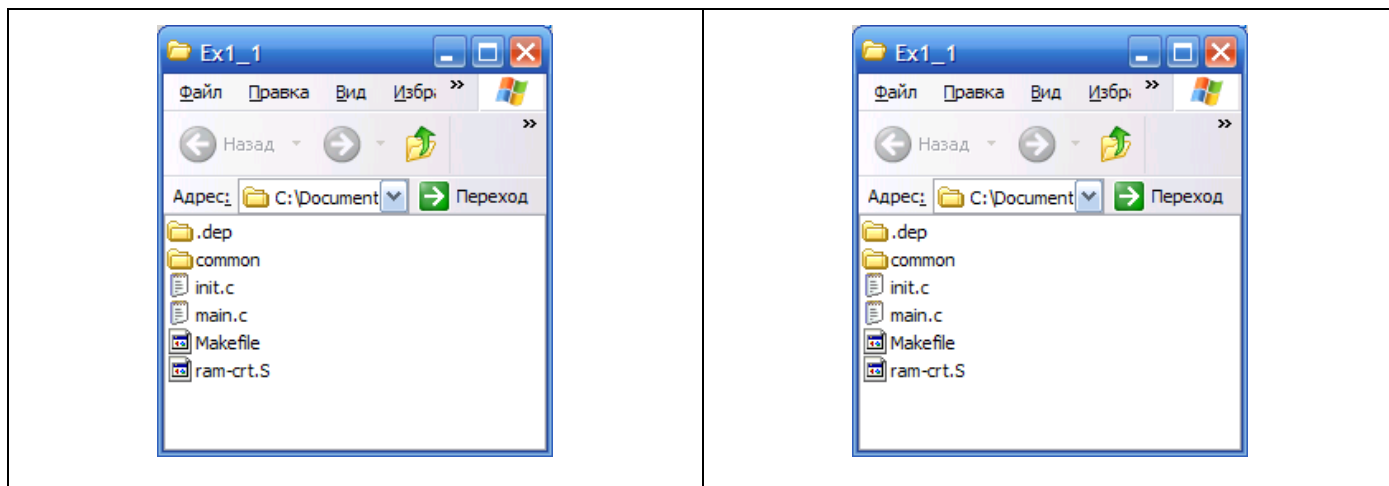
Ex1_1

Файл Правка Вид Избр »

Назад »

Адрес: C:\Document Переход

.dep
common
init.c
main.c
Makefile
ram-crt.S

Ex1_1

Файл Правка Вид Избр »

Назад »

Адрес: C:\Document Переход

.dep
common
init.c
main.c
Makefile
ram-crt.S